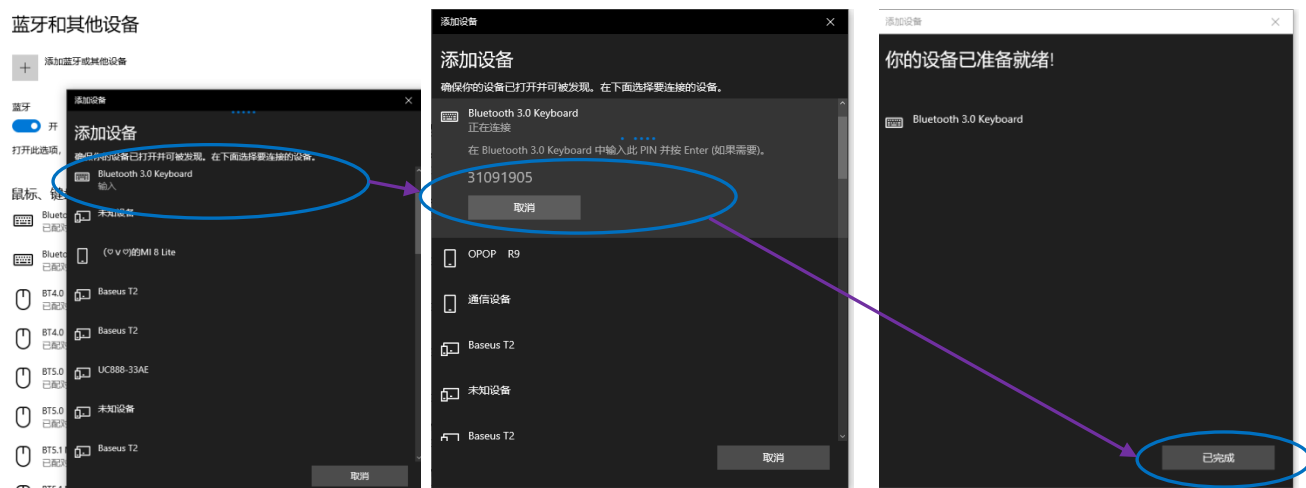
蓝牙和其他设备

添加蓝牙或其他设备

蓝牙

开

打开此选项,

鼠标、键

Blueto
已配对

Blueto
已配对

BT4.0
已配对

BT4.0
已配对

BT5.0
已配对

BT5.0
已配对

BT5.1
已配对

添加设备

添加设备

确保你的设备已打开并可被发现。在下面选择要连接的设备。

Bluetooth 3.0 Keyboard
输入

未知设备

(♡∨♡)的MI 8 Lite

Baseus T2

Baseus T2

UC888-33AE

未知设备

Baseus T2

取消

添加设备

添加设备

确保你的设备已打开并可被发现。在下面选择要连接的设备。

Bluetooth 3.0 Keyboard
正在连接

在 Bluetooth 3.0 Keyboard 中输入此 PIN 并按 Enter (如果需要)。

31091905

取消

OPOP R9

通信设备

Baseus T2

未知设备

Baseus T2

取消

添加设备

你的设备已准备就绪!

Bluetooth 3.0 Keyboard

已完成